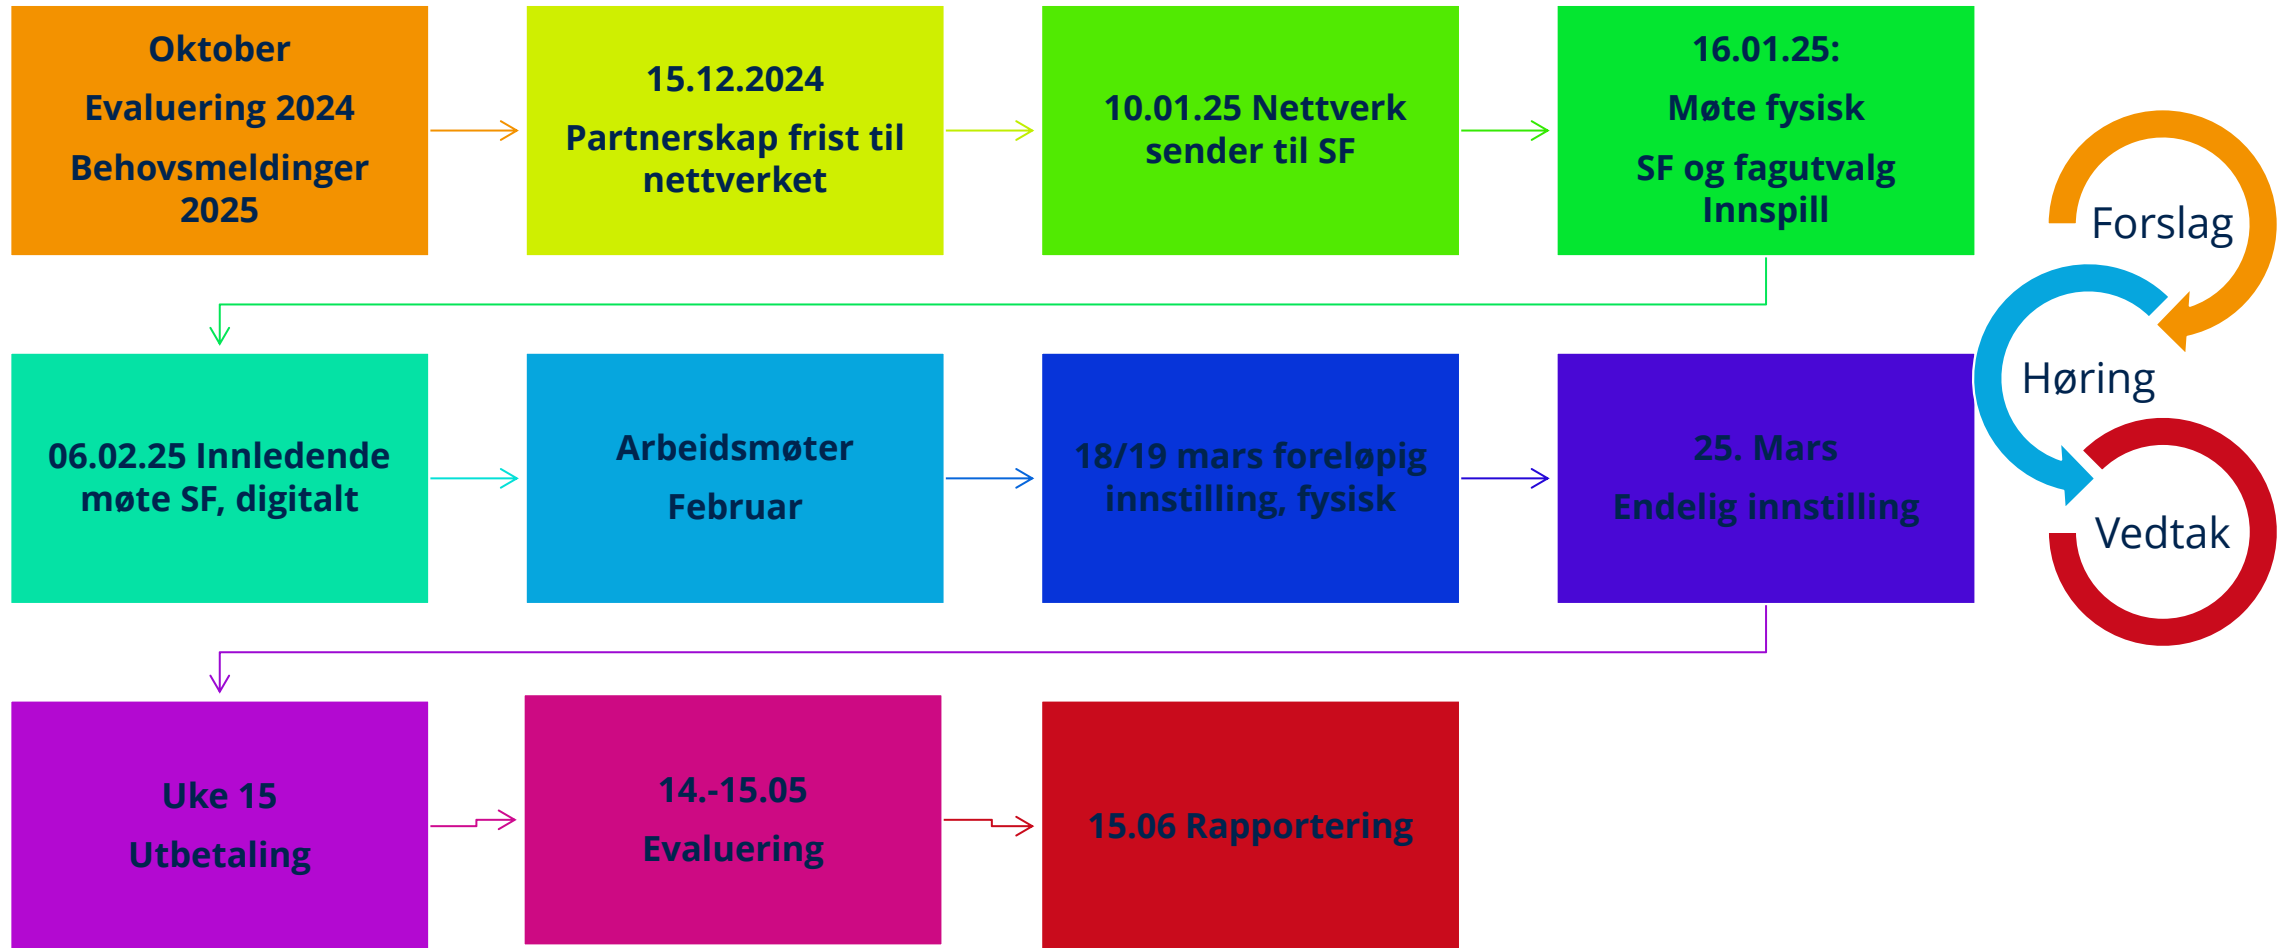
Oktober

Evaluering 2024

Behovsmeldinger 2025

15.12.2024

Partnerskap frist til nettverket

10.01.25 Nettverk sender til SF

16.01.25:

Møte fysisk

SF og fagutvalg Innspill

Forslag

Høring

Vedtak

06.02.25 Innledende møte SF, digitalt

Arbeidsmøter

Februar

18/19 mars foreløpig innstilling, fysisk

25. Mars

Endelig innstilling

Uke 15

Utbetaling

14.-15.05

Evaluering

15.06 Rapportering